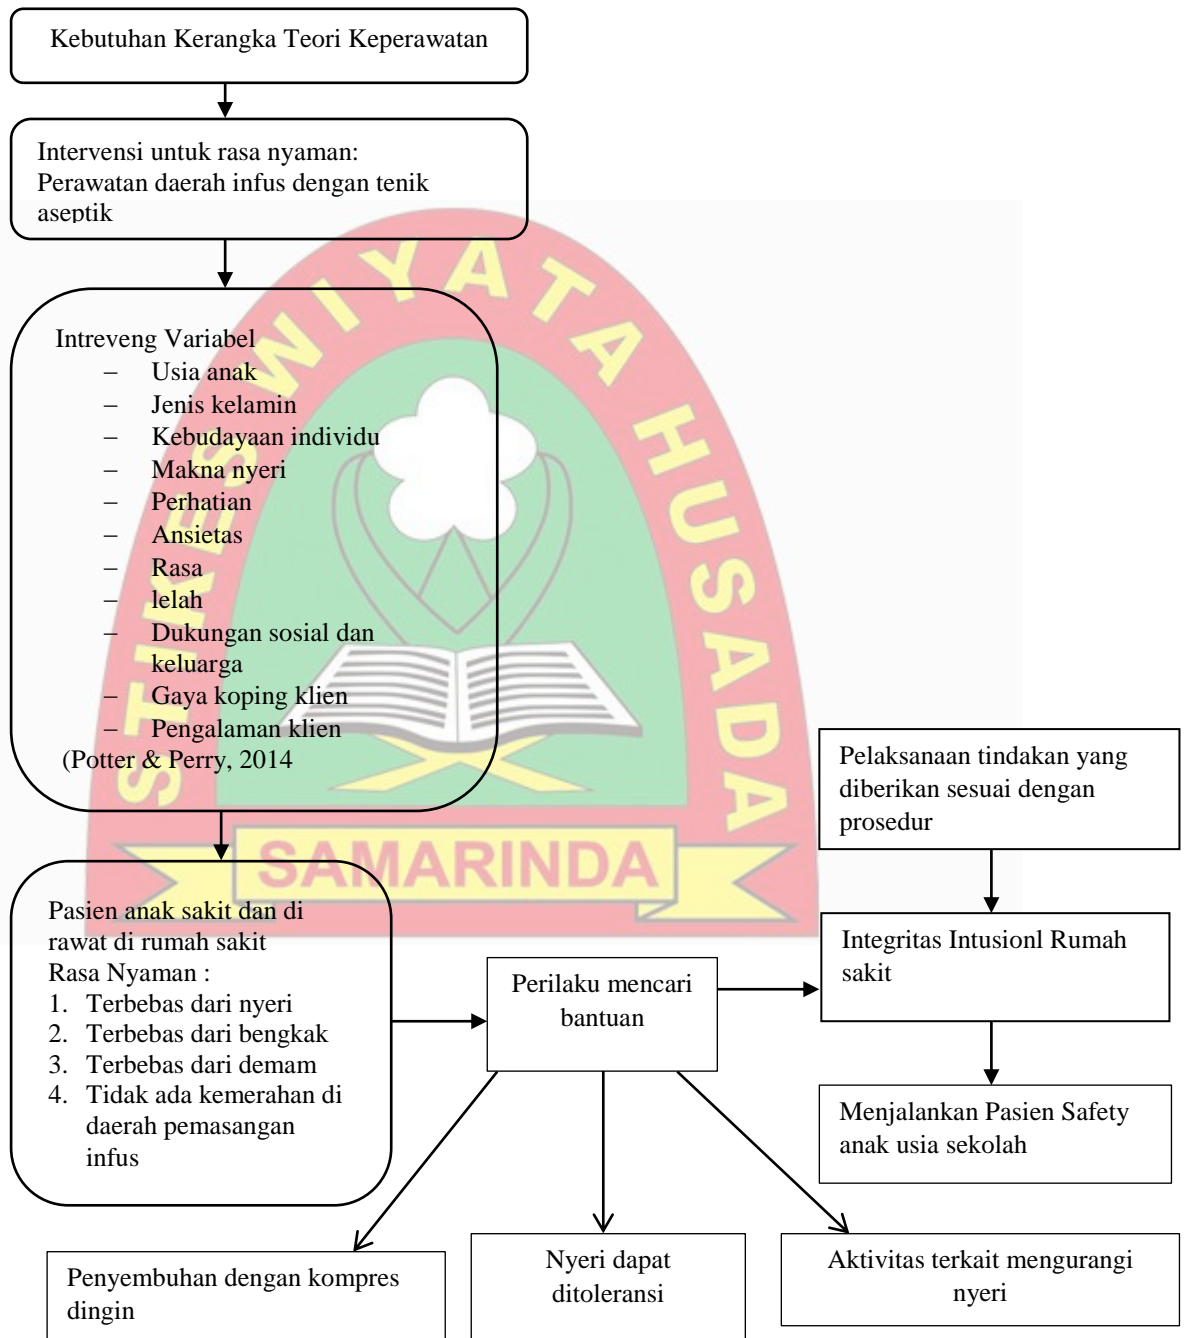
Kebutuhan Kerangka Teori Keperawatan

Intervensi untuk rasa nyaman: Perawatan daerah infus dengan tenik aseptik

Intreveng Variabel
– Usia anak
– Jenis kelamin
– Kebudayaan individu
– Makna nyeri
– Perhatian
– Ansietas
– Rasa
– lelah
– Dukungan sosial dan keluarga
– Gaya koping klien
– Pengalaman klien
(Potter & Perry, 2014

STIKES WIYATA HUSADA SAMARINDA

Pasien anak sakit dan di rawat di rumah sakit
Rasa Nyaman :
1. Terbebas dari nyeri
2. Terbebas dari bengkak
3. Terbebas dari demam
4. Tidak ada kemerahan di daerah pemasangan infus

Perilaku mencari bantuan

Pelaksanaan tindakan yang diberikan sesuai dengan prosedur

Integritas Intusionl Rumah sakit

Menjalankan Pasien Safety anak usia sekolah

Penyembuhan dengan kompres dingin

Nyeri dapat ditoleransi

Aktivitas terkait mengurangi nyeri